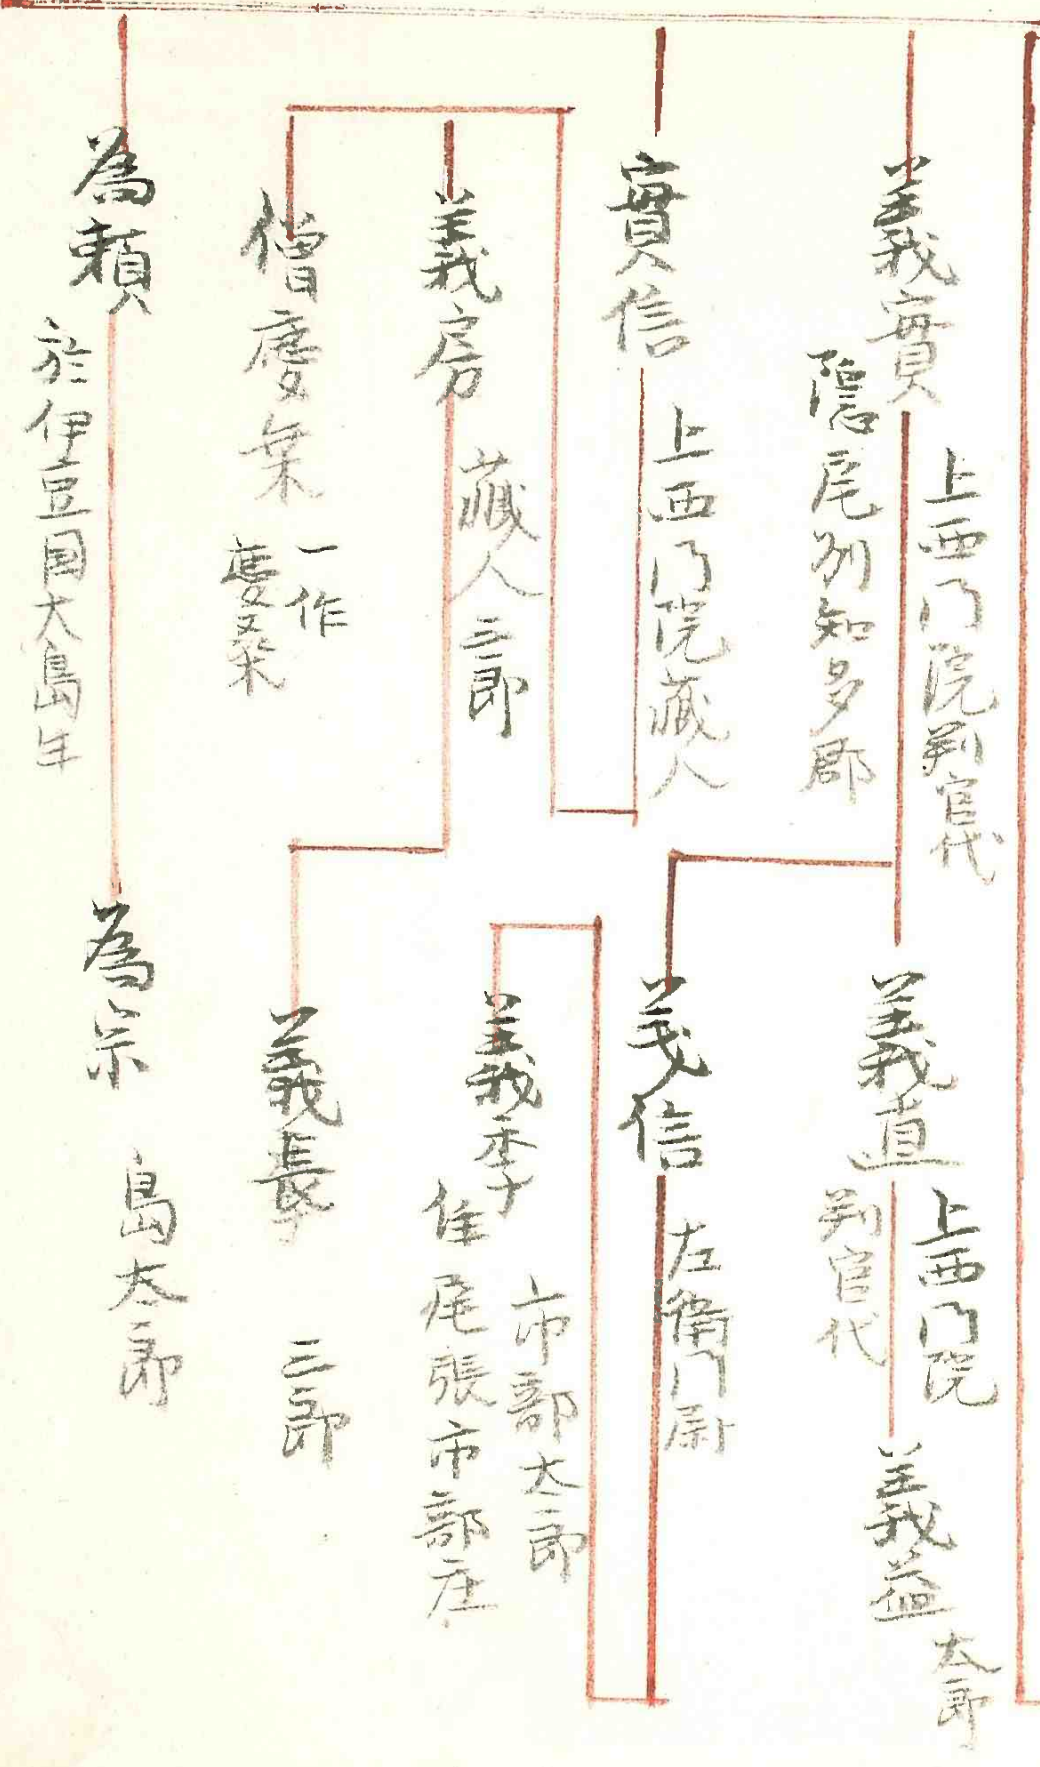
義實
上西門院判官代
隠尾州知多郡

實信
上西門院藏人

義房
藏人三郎

僧慶榮
一作慶榮

為頼
於伊豆国大島生

義直
上西門院
判官代

義益
太郎

義信
左衛門尉

義季
市郡太郎
住尾張市郡庄

義長
三郎

為宗
島太郎